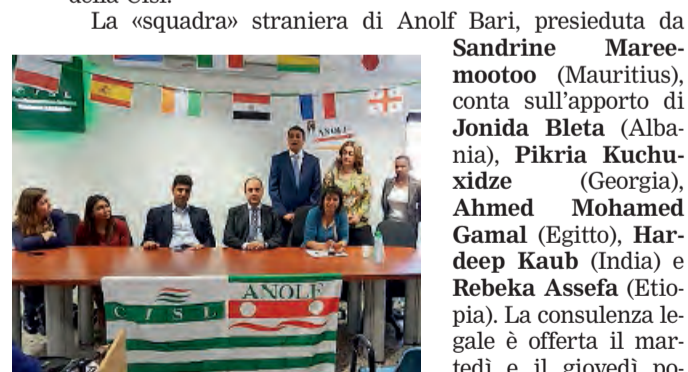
della Cisl.

La «squadra» straniera di Anolf Bari, presieduta da Sandrine Mareemootoo (Mauritius), conta sull'apporto di Jonida Bleta (Albania), Pikria Kuchuxidze (Georgia), Ahmed Mohamed Gamal (Egitto), Hardeep Kaub (India) e Rebeka Assefa (Etiopia). La consulenza legale è offerta il martedì e il giovedì po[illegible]

CISL ANOLF